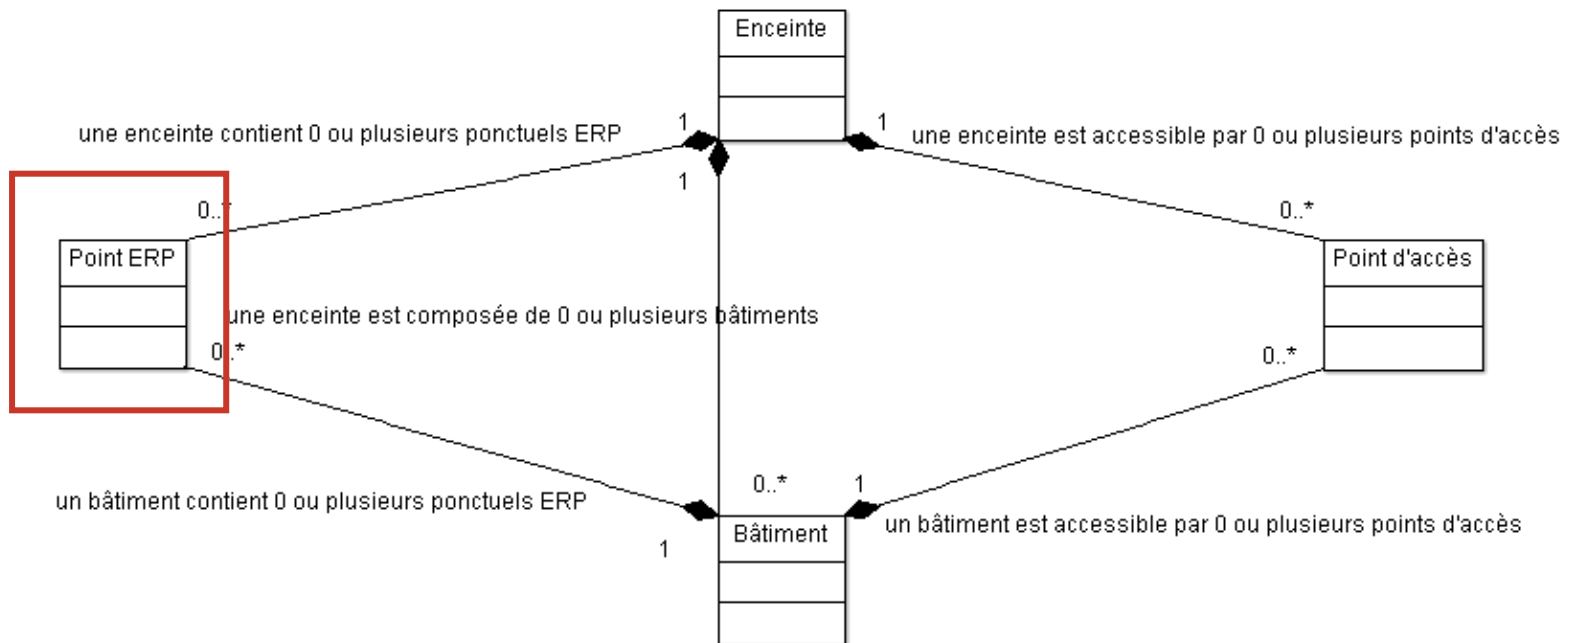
Enceinte

une enceinte contient 0 ou plusieurs ponctuels ERP

1

1

1

une enceinte est accessible par 0 ou plusieurs points d'accès

0..*

0..*

Point ERP

Point d'accès

une enceinte est composée de 0 ou plusieurs bâtiments

0..*

0..*

un bâtiment contient 0 ou plusieurs ponctuels ERP

0..*

1

Bâtiment

1

un bâtiment est accessible par 0 ou plusieurs points d'accès